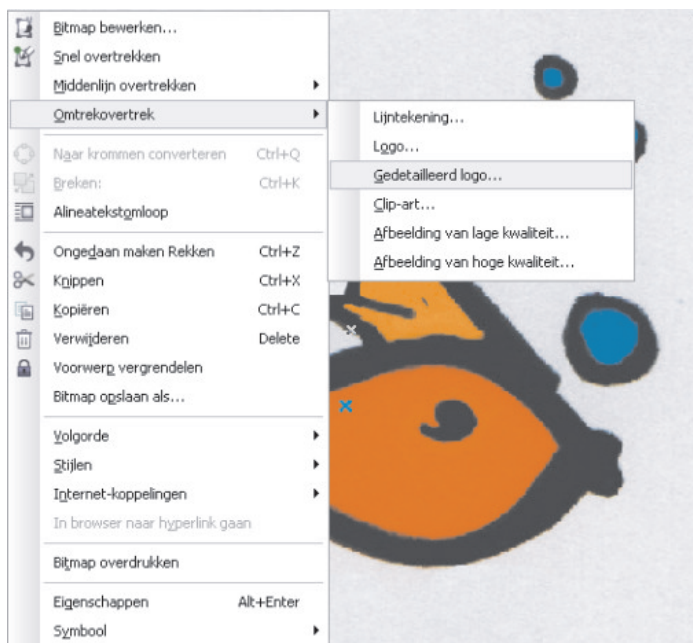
Bitmap bewerken...
Snel overtrekken
Middenlijn overtrekken
Omtrekovertrek
Lijntekening...
Logo...
Gedetailleerd logo...
Clip-art...
Afbeelding van lage kwaliteit...
Afbeelding van hoge kwaliteit...
Naar krommen converteren Ctrl+Q
Breken: Ctrl+K
Alineatekstomloop
Ongedaan maken Rekken Ctrl+Z
Knippen Ctrl+X
Kopiëren Ctrl+C
Verwijderen Delete
Voorwerp vergrendelen
Bitmap opslaan als...
Volgorde
Stijlen
Internet-koppelingen
In browser naar hyperlink gaan
Bitmap overdrukken
Eigenschappen Alt+Enter
Symbool